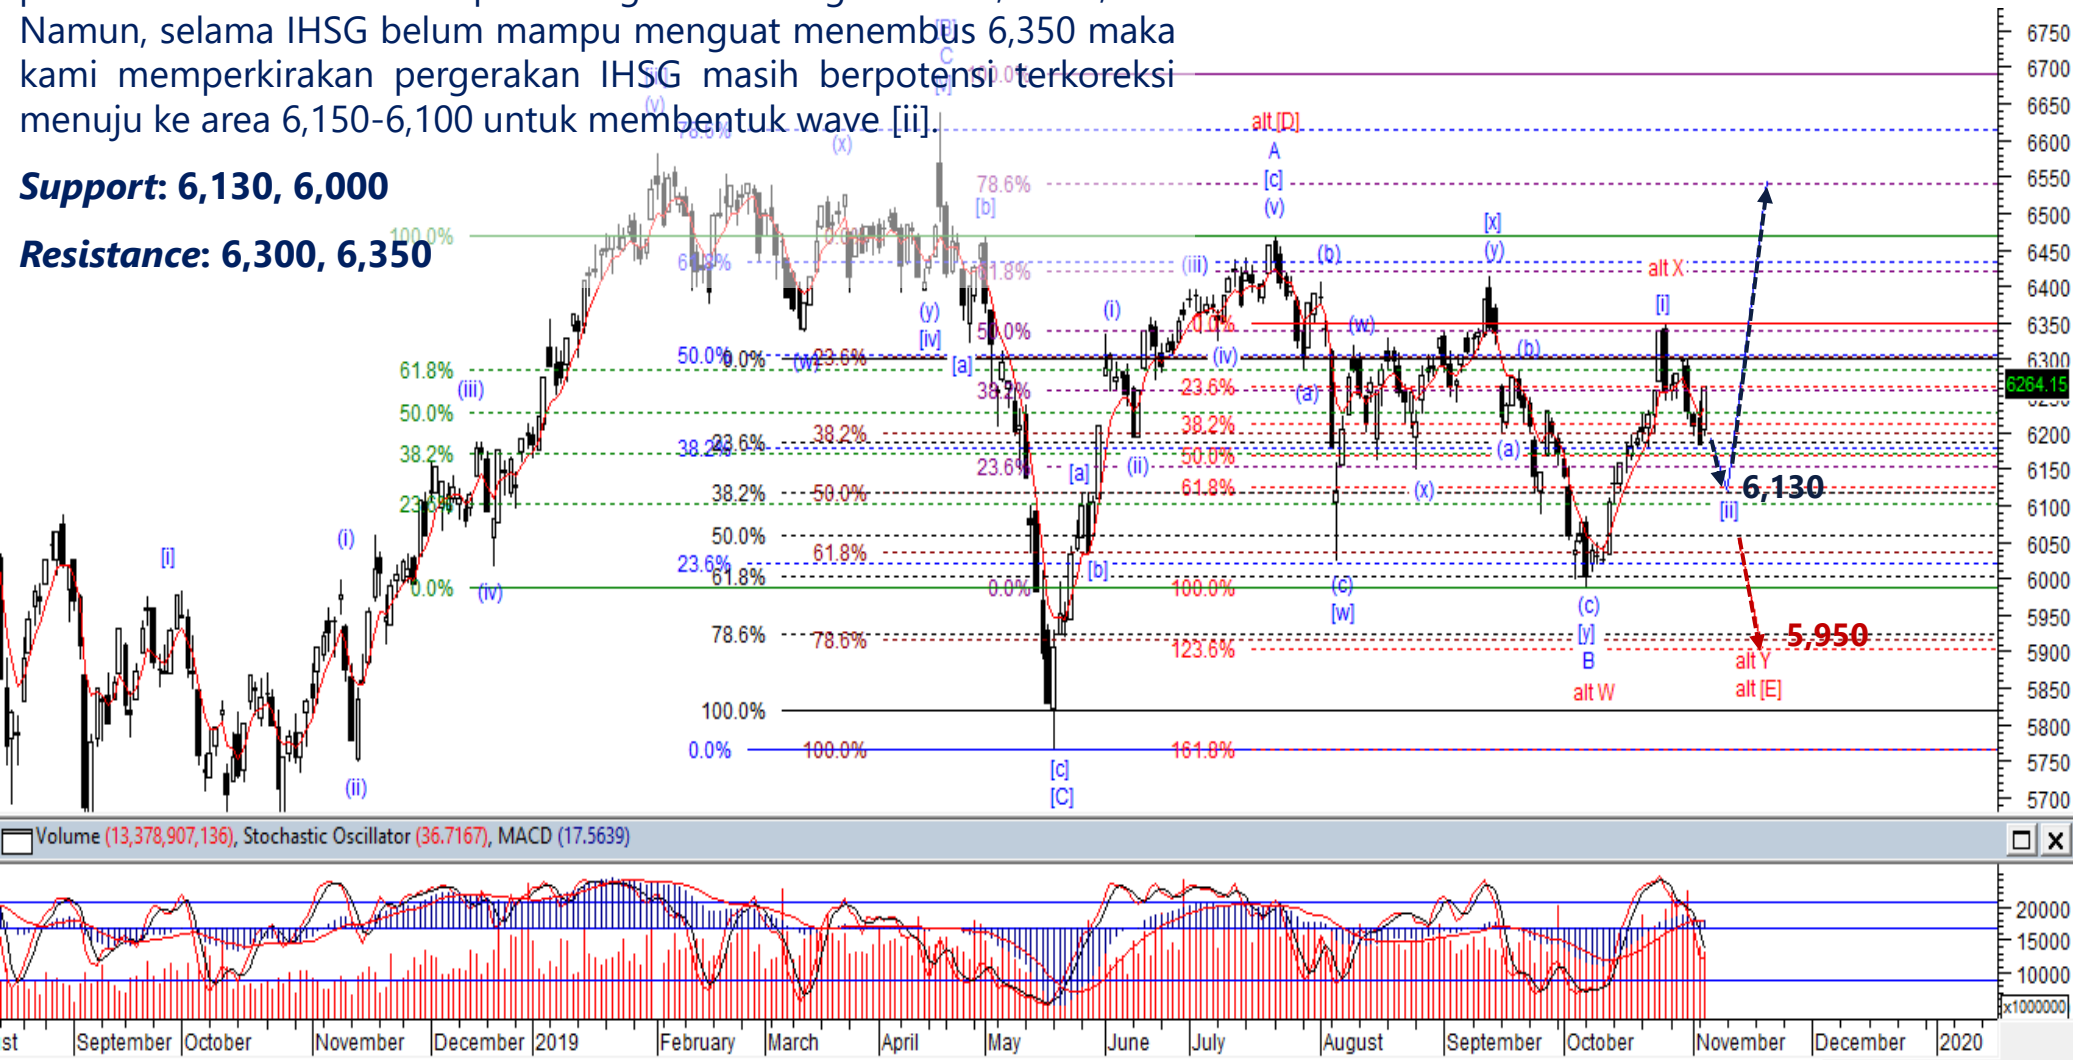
Namun, selama IHSG belum mampu menguat menembus 6,350 maka kami memperkirakan pergerakan IHSG masih berpotensi terkoreksi menuju ke area 6,150-6,100 untuk membentuk wave [ii].

***Support***: **6,130, 6,000**

***Resistance***: **6,300, 6,350**

6750
6700
6650
6600
6550
6500
6450
6400
6350
6300
6264.15
6200
6150
6100
6050
6000
5950
5900
5850
5800
5750
5700

alt [D]
A
[c]
(v)
78.6%
[b]
100.0%
61.8%
[x]
(y)
alt X
[i]
(iii)
(b)
(w)
(i)
(iv)
(b)
50.0%
0.0%
(w)
23.6%
(y)
[iv]
[a]
61.8%
(iii)
50.0%
38.2%
23.6%
0.0%
(iv)
[i]
(i)
(ii)
38.2%
23.6%
38.2%
50.0%
61.8%
78.6%
100.0%
0.0%
38.2%
50.0%
61.8%
78.6%
100.0%
[c]
[C]
23.6%
38.2%
50.0%
61.8%
100.0%
123.6%
161.8%
(a)
(ii)
[a]
[b]
(x)
(c)
[w]
(a)
(c)
[y]
B
alt W
6,130
[ii]
5,950
alt Y
alt [E]

Volume (13,378,907,136), Stochastic Oscillator (36.7167), MACD (17.5639)

20000
15000
10000
x1000000

st September October November December 2019 February March April May June July August September October November December 2020